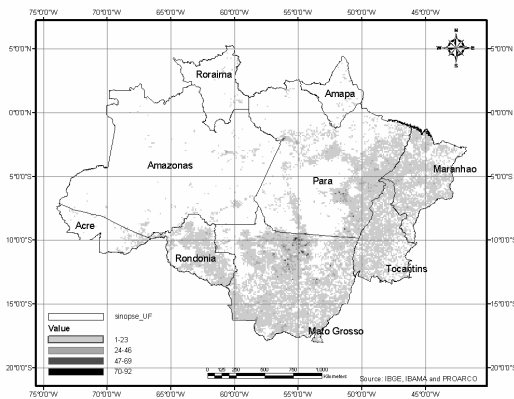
75°0'0"W 70°0'0"W 65°0'0"W 60°0'0"W 55°0'0"W 50°0'0"W 45°0'0"W

5°0'0"N
0°0'0"
5°0'0"S
10°0'0"S
15°0'0"S
20°0'0"S

N
W E
S

5°0'0"N
0°0'0"
5°0'0"S
10°0'0"S
15°0'0"S
20°0'0"S

Roraima
Amapa
Amazonas
Para
Maranhao
Acre
Rondonia
Tocantins
Mato Grosso

sinopse_UF
Value
1-23
24-46
47-69
70-92

0 125 250 500 750 1,000 Kilometers

Source: IBGE, IBAMA and PROARCO

75°0'0"W 70°0'0"W 65°0'0"W 60°0'0"W 55°0'0"W 50°0'0"W 45°0'0"W